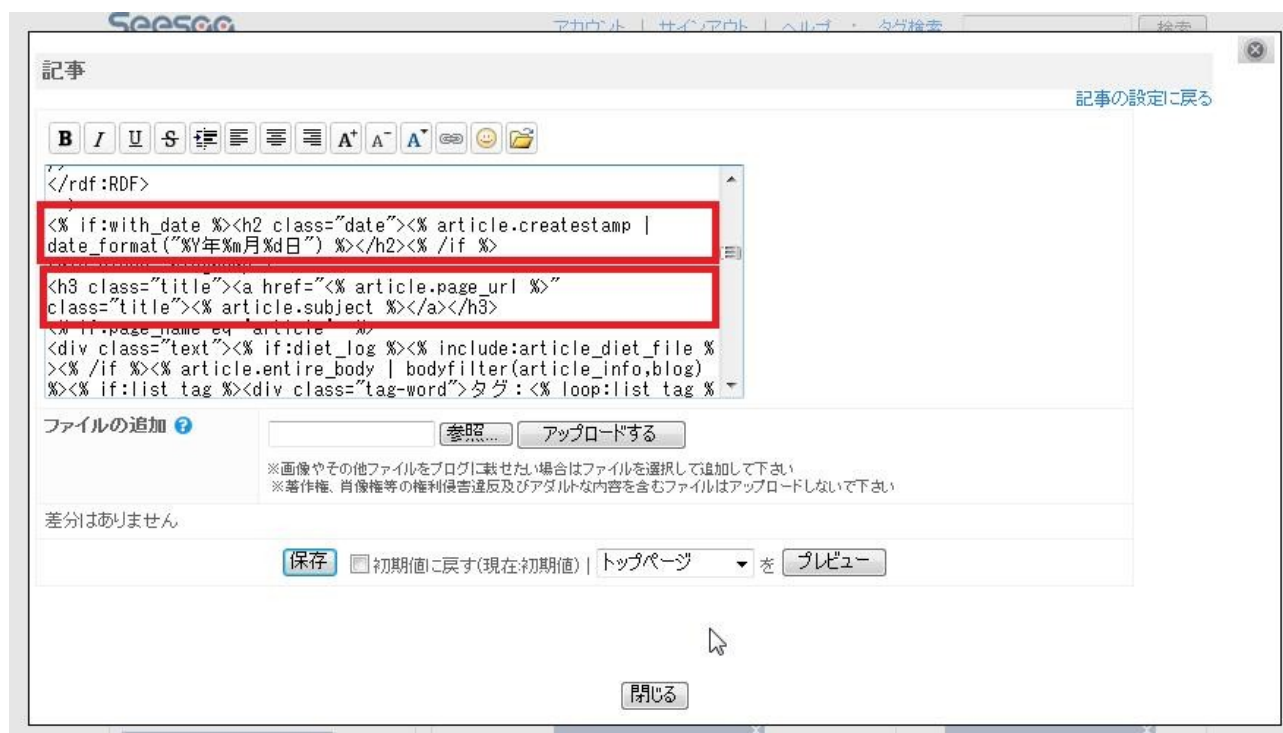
Seesaa アカウント | サインアウト | ヘルプ ・ タグ検索 検索

記事

記事の設定に戻る

B I U S A⁺ A⁻ A

</rdf:RDF>

<% if:with_date %><h2 class="date"><% article.createstamp | date_format("%Y年%m月%d日") %></h2><% /if %>

<h3 class="title"><a href="<% article.page_url %>" class="title"><% article.subject %></a></h3>
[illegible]
<div class="text"><% if:diet_log %><% include:article_diet_file %><% /if %><% article.entire_body | bodyfilter(article_info,blog) %><% if:list tag %><div class="tag-word">タグ：<% loop:list tag %

ファイルの追加

参照... アップロードする

※画像やその他ファイルをブログに載せたい場合はファイルを選択して追加して下さい
※著作権、肖像権等の権利侵害違反及びアダルトな内容を含むファイルはアップロードしないで下さい

差分はありません

保存 初期値に戻す(現在:初期値) | トップページ を プレビュー

閉じる